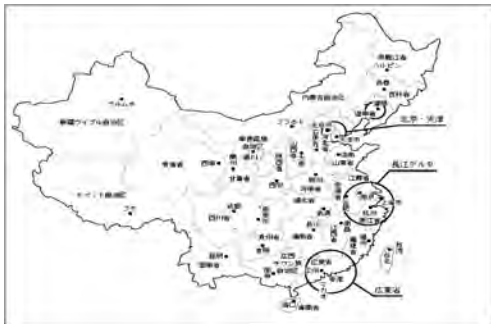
黒龍江省
ハルビン
長春
吉林省
ウルムチ
内蒙古自治区
遼寧省
新疆ウイグル自治区
北京・天津
フフホト
寧夏回族自治区
青海省
西寧
甘粛省
チベット自治区
ラサ
四川省
成都
重慶
貴州省
長江デルタ
江蘇省
上海
杭州
浙江省
台湾
昆明
雲南省
広西
広東省
香港
マカオ
海南省
広東省